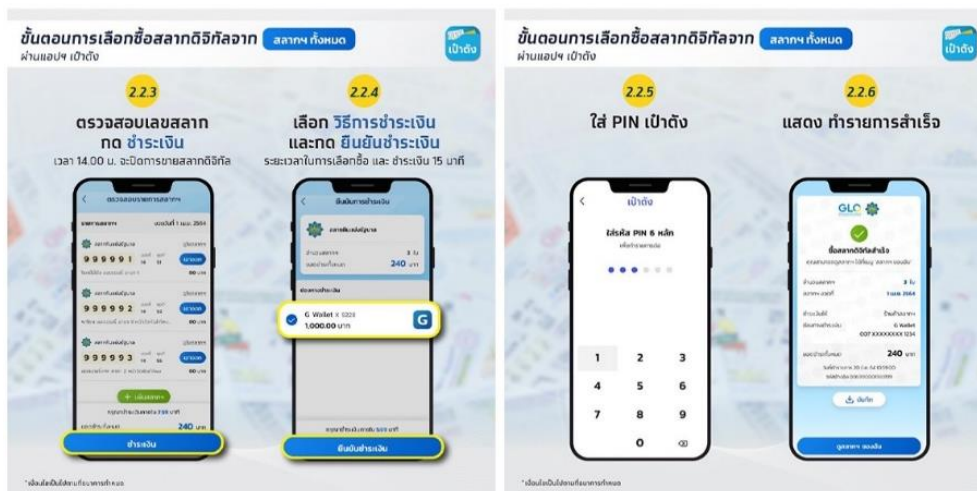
ขั้นตอนการเลือกซื้อสลากดิจิทัลจาก สลากฯ ทั้งหมด
ผ่านแอปฯ เป๋าตัง

เป๋าตัง

2.2.3
ตรวจสอบเลขสลาก
กด ชำระเงิน
เวลา 14.00 น. จะปิดการขายสลากดิจิทัล

ตรวจสอบรายการสลากฯ
งวดวันที่ 1 เมษายน 2564
999991
999992
999993
80 บาท
240 บาท
ชำระเงิน

2.2.4
เลือก วิธีการชำระเงิน
และกด ยืนยันชำระเงิน
ระยะเวลาในการเลือกซื้อ และ ชำระเงิน 15 นาที

ยืนยันการชำระเงิน
240 บาท
G Wallet x 0220
1,000.00 บาท
ยืนยันชำระเงิน

*เงื่อนไขเป็นไปตามที่ธนาคารกำหนด

ขั้นตอนการเลือกซื้อสลากดิจิทัลจาก สลากฯ ทั้งหมด
ผ่านแอปฯ เป๋าตัง

เป๋าตัง

2.2.5
ใส่ PIN เป๋าตัง

เป๋าตัง
ใส่รหัส PIN 6 หลัก
1 2 3
4 5 6
7 8 9
0

2.2.6
แสดง ทำรายการสำเร็จ

GLO
ซื้อสลากดิจิทัลสำเร็จ
3 ใบ
G Wallet
240 บาท
บันทึก
ดูสลากฯ ของฉัน

*เงื่อนไขเป็นไปตามที่ธนาคารกำหนด